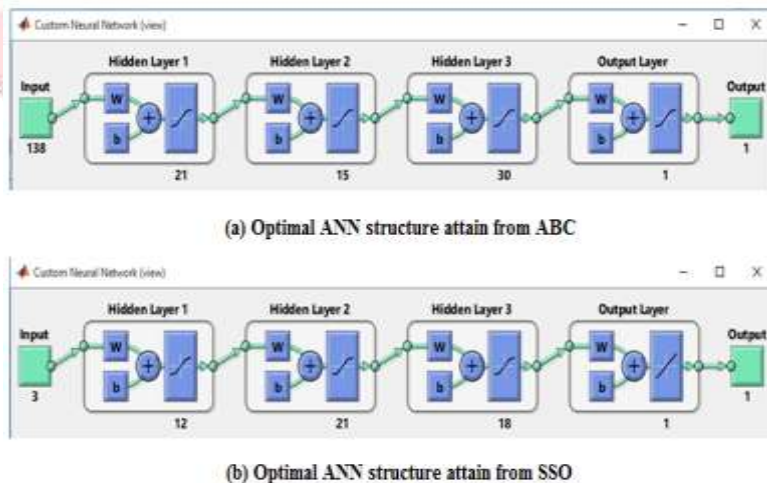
Custom Neural Network (view)

Hidden Layer 1

Hidden Layer 2

Hidden Layer 3

Output Layer

Input

Output

W

b

W

b

W

b

W

b

138

21

15

30

1

1

(a) Optimal ANN structure attain from ABC

Custom Neural Network (view)

Hidden Layer 1

Hidden Layer 2

Hidden Layer 3

Output Layer

Input

Output

W

b

W

b

W

b

W

b

3

12

21

18

1

1

(b) Optimal ANN structure attain from SSO